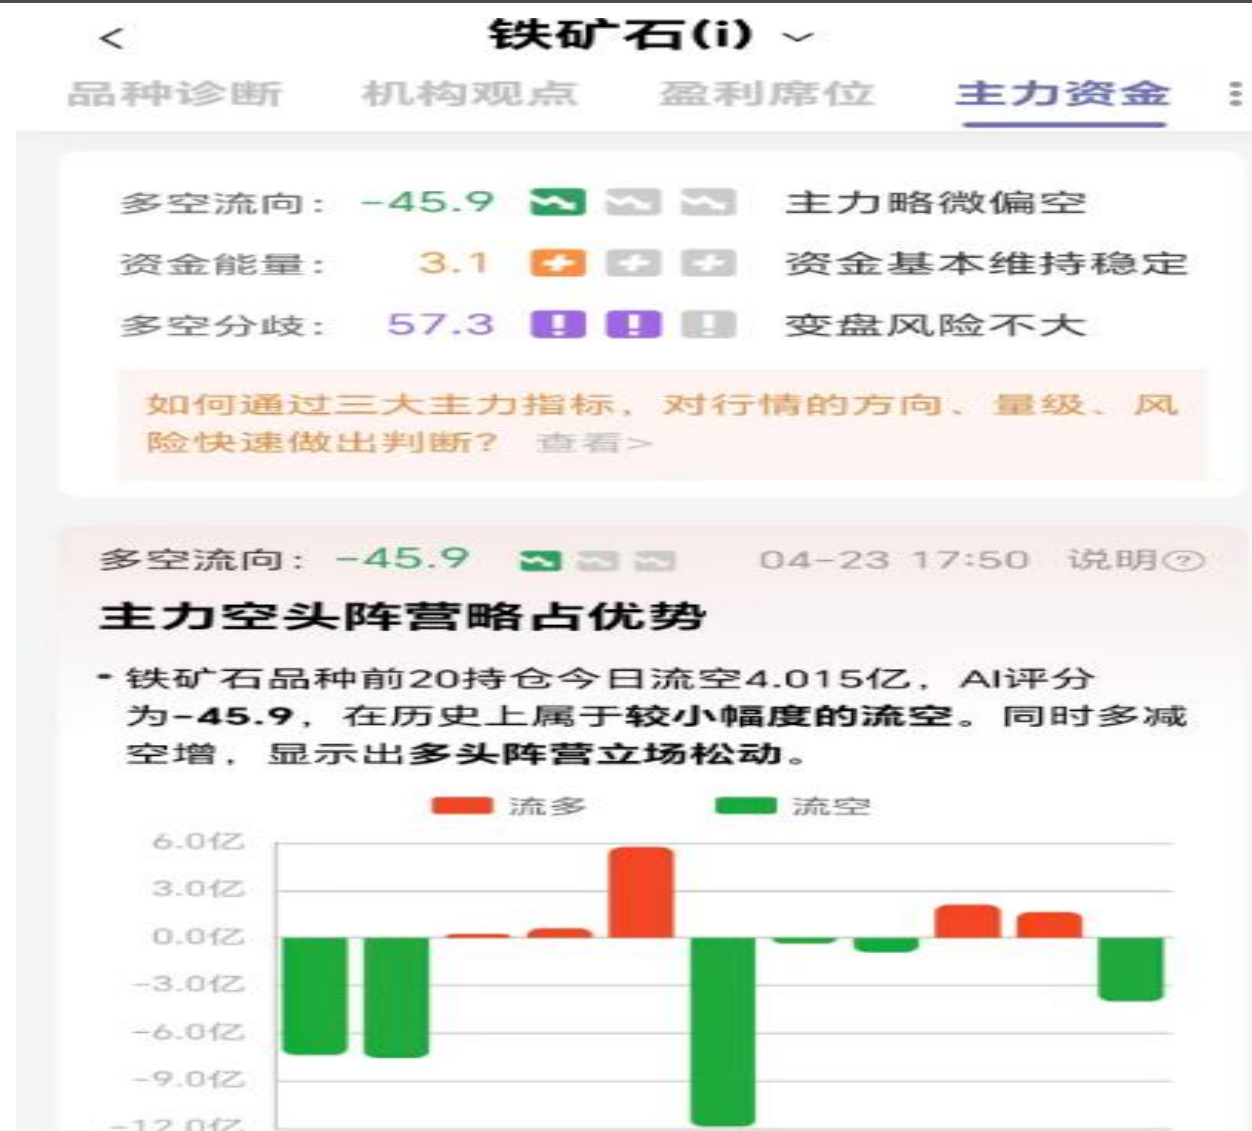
<
铁矿石(i) ⌄

品种诊断　机构观点　盈利席位　主力资金

多空流向：-45.9　主力略微偏空
资金能量：3.1　资金基本维持稳定
多空分歧：57.3　变盘风险不大

如何通过三大主力指标，对行情的方向、量级、风险快速做出判断？ 查看>

多空流向：-45.9　04-23 17:50　说明

主力空头阵营略占优势

• 铁矿石品种前20持仓今日流空4.015亿，AI评分为-45.9，在历史上属于较小幅度的流空。同时多减空增，显示出多头阵营立场松动。

流多　流空

6.0亿
3.0亿
0.0亿
-3.0亿
-6.0亿
-9.0亿
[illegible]